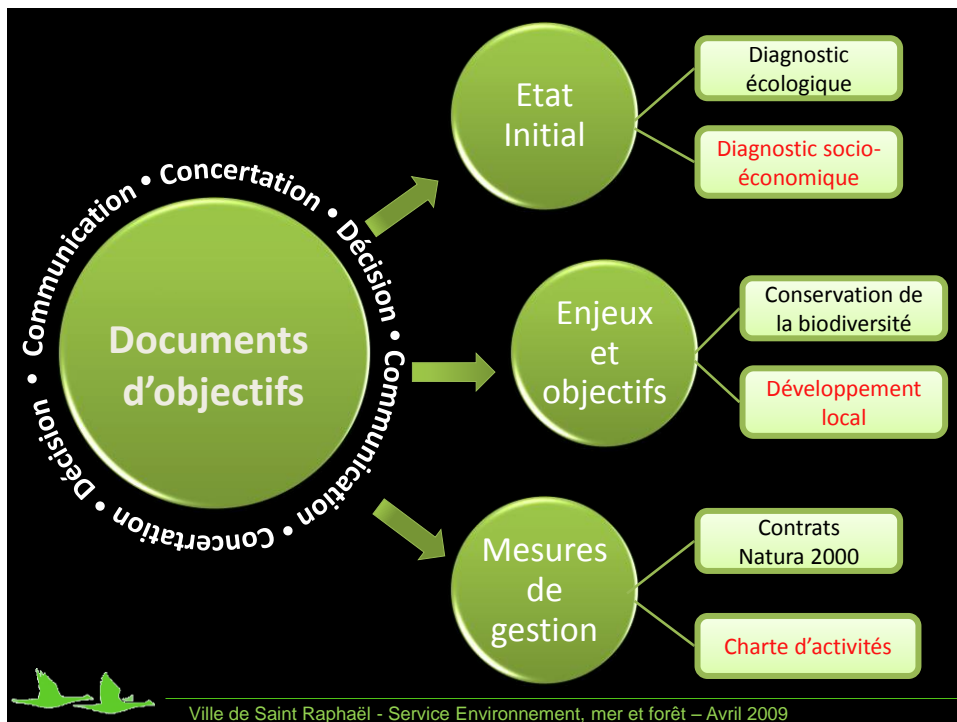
Communication • Concertation • Décision • Communication • Concertation • Décision •

Documents d'objectifs

Etat Initial

Diagnostic écologique

Diagnostic socio-économique

Enjeux et objectifs

Conservation de la biodiversité

Développement local

Mesures de gestion

Contrats Natura 2000

Charte d'activités

Ville de Saint Raphaël - Service Environnement, mer et forêt – Avril 2009